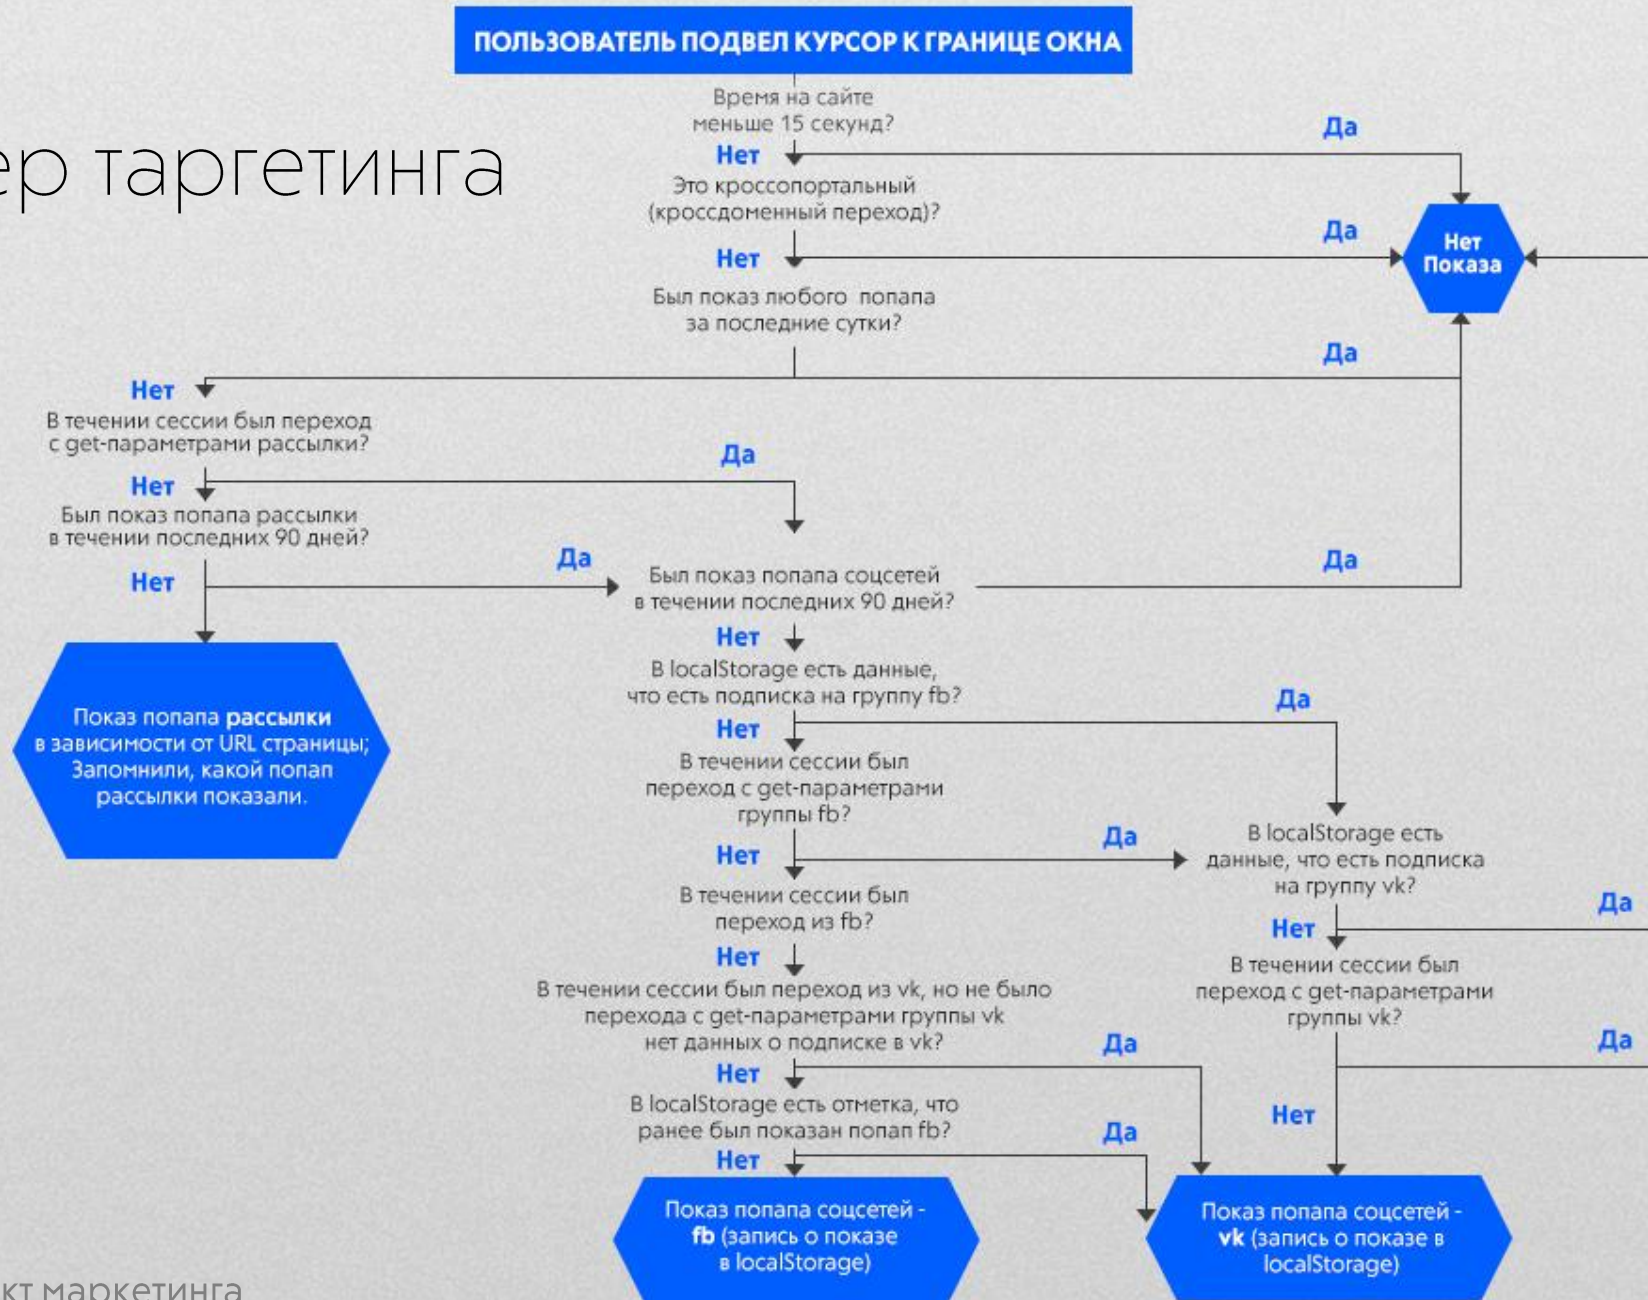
ер таргетинга

ПОЛЬЗОВАТЕЛЬ ПОДВЕЛ КУРСОР К ГРАНИЦЕ ОКНА

Время на сайте меньше 15 секунд?

Да

Нет

Это кроссопортальный (кроссдоменный переход)?

Да

Нет Показа

Нет

Был показ любого попапа за последние сутки?

Да

Нет

В течении сессии был переход с get-параметрами рассылки?

Да

Нет

Был показ попапа рассылки в течении последних 90 дней?

Да

Нет

Был показ попапа соцсетей в течении последних 90 дней?

Да

Показ попапа **рассылки** в зависимости от URL страницы; Запомнили, какой попап рассылки показали.

Нет

В localStorage есть данные, что есть подписка на группу fb?

Да

Нет

В течении сессии был переход с get-параметрами группы fb?

Нет

Да

В localStorage есть данные, что есть подписка на группу vk?

Да

В течении сессии был переход из fb?

Нет

Нет

В течении сессии был переход с get-параметрами группы vk?

В течении сессии был переход из vk, но не было перехода с get-параметрами группы vk нет данных о подписке в vk?

Да

Да

Нет

В localStorage есть отметка, что ранее был показан попап fb?

Нет

Да

Нет

Показ попапа соцсетей - **fb** (запись о показе в localStorage)

Показ попапа соцсетей - **vk** (запись о показе в localStorage)

кт маркетинга